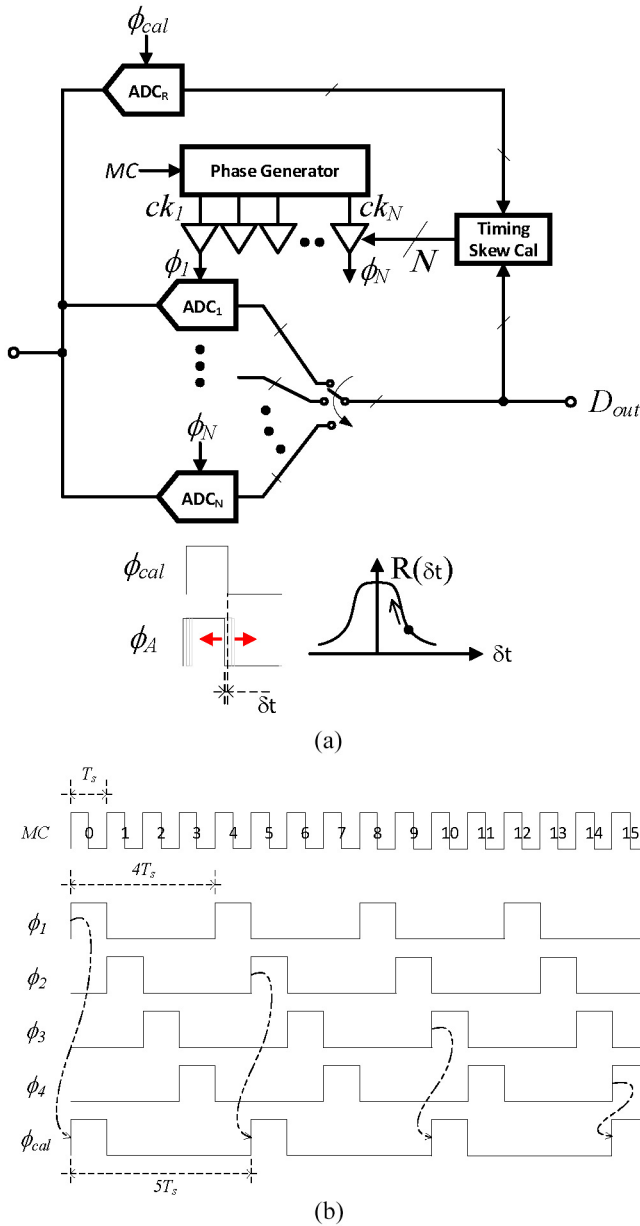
$\phi_{cal}$

ADC$_R$

MC

Phase Generator

$ck_1$

$ck_N$

Timing Skew Cal

$N$

$\phi_1$

$\phi_N$

ADC$_1$

$\phi_N$

ADC$_N$

$D_{out}$

$\phi_{cal}$

$\phi_A$

δt

R(δt)

δt

(a)

$T_s$

MC 0 1 2 3 4 5 6 7 8 9 10 11 12 13 14 15

$4T_s$

$\phi_1$

$\phi_2$

$\phi_3$

$\phi_4$

$\phi_{cal}$

$5T_s$

(b)